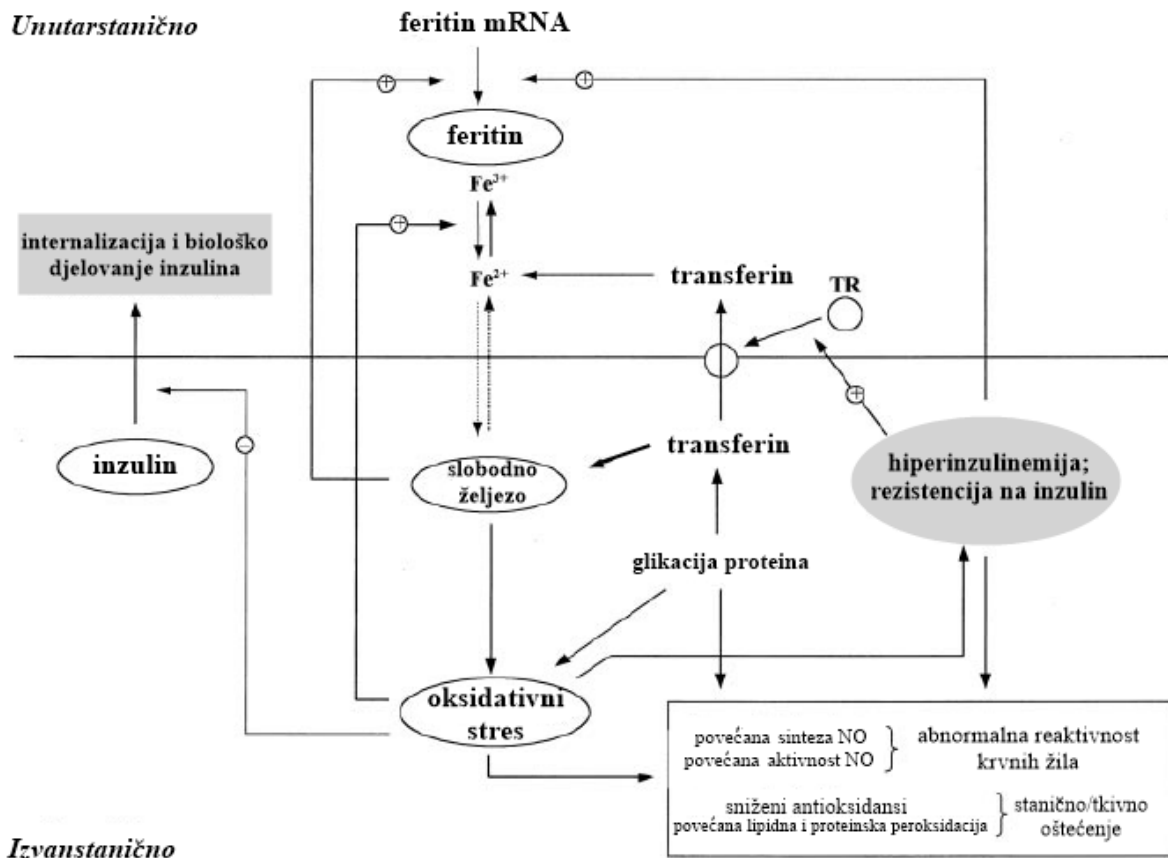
Unutarstanično

feritin mRNA

⊕

⊕

feritin

$Fe^{3+}$

⊕

internalizacija i biološko djelovanje inzulina

$Fe^{2+}$

transferin

TR

⊕

⊖

inzulin

slobodno željezo

transferin

hiperinzulinemija; rezistencija na inzulin

glikacija proteina

oksidativni stres

povećana sinteza NO
povećana aktivnost NO

abnormalna reaktivnost krvnih žila

sniženi antioksidansi
povećana lipidna i proteinska peroksidacija

stanično/tkivno oštećenje

Izvanstanično